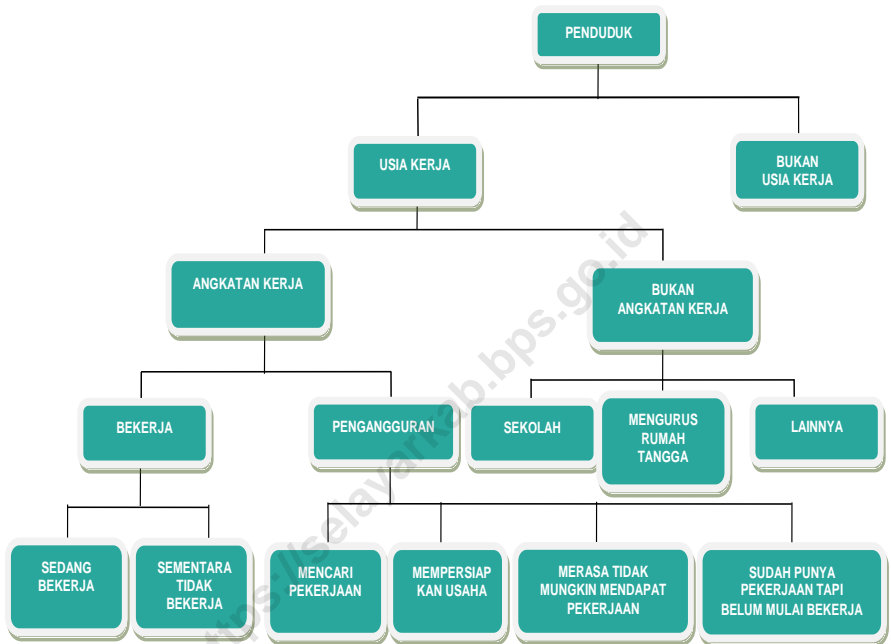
PENDUDUK

USIA KERJA

BUKAN USIA KERJA

ANGKATAN KERJA

BUKAN ANGKATAN KERJA

BEKERJA

PENGANGGURAN

SEKOLAH

MENGURUS RUMAH TANGGA

LAINNYA

SEDANG BEKERJA

SEMENTARA TIDAK BEKERJA

MENCARI PEKERJAAN

MEMPERSIAP KAN USAHA

MERASA TIDAK MUNGKIN MENDAPAT PEKERJAAN

SUDAH PUNYA PEKERJAAN TAPI BELUM MULAI BEKERJA

https://selayarkab.bps.go.id